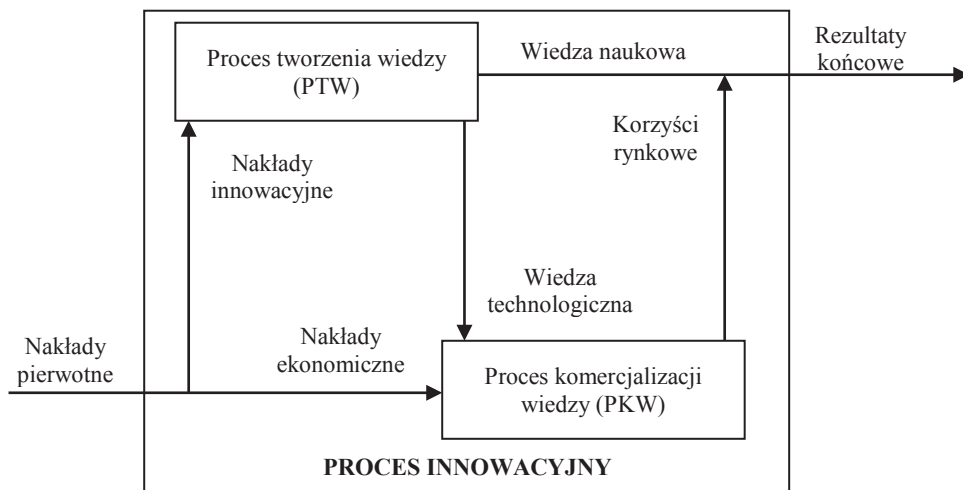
Proces tworzenia wiedzy (PTW)

Wiedza naukowa

Rezultaty końcowe

Korzyści rynkowe

Nakłady innowacyjne

Wiedza technologiczna

Nakłady ekonomiczne

Nakłady pierwotne

Proces komercjalizacji wiedzy (PKW)

PROCES INNOWACYJNY